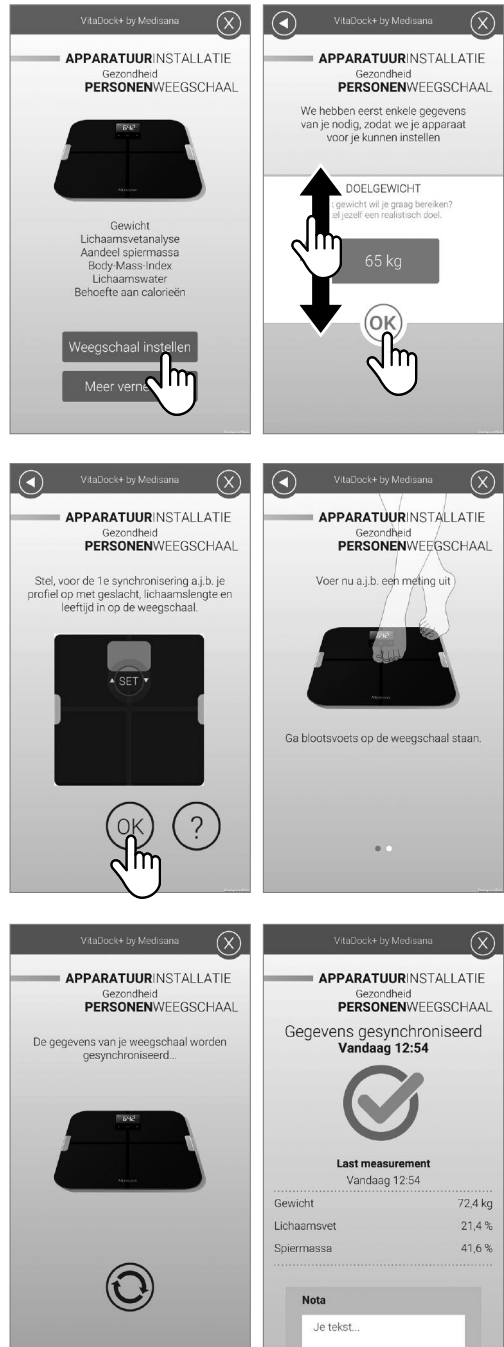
VitaDock+ by Medisana

APPARATUURINSTALLATIE
Gezondheid
PERSONENWEEGSCHAAL

Gewicht
Lichaamsvetanalyse
Aandeel spiermassa
Body-Mass-Index
Lichaamswater
Behoefte aan calorieën

Weegschaal instellen

Meer verne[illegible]

VitaDock+ by Medisana

APPARATUURINSTALLATIE
Gezondheid
PERSONENWEEGSCHAAL

We hebben eerst enkele gegevens van je nodig, zodat we je apparaat voor je kunnen instellen

DOELGEWICHT
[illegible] gewicht wil je graag bereiken?
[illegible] jezelf een realistisch doel.

65 kg

OK

VitaDock+ by Medisana

APPARATUURINSTALLATIE
Gezondheid
PERSONENWEEGSCHAAL

Stel, voor de 1e synchronisering a.j.b. je profiel op met geslacht, lichaamslengte en leeftijd in op de weegschaal.

SET

OK

?

VitaDock+ by Medisana

APPARATUURINSTALLATIE
Gezondheid
PERSONENWEEGSCHAAL

Voer nu a.j.b. een meting uit

Ga blootsvoets op de weegschaal staan.

VitaDock+ by Medisana

APPARATUURINSTALLATIE
Gezondheid
PERSONENWEEGSCHAAL

De gegevens van je weegschaal worden gesynchroniseerd...

VitaDock+ by Medisana

APPARATUURINSTALLATIE
Gezondheid
PERSONENWEEGSCHAAL

Gegevens gesynchroniseerd
Vandaag 12:54

Last measurement
Vandaag 12:54

| Gewicht | 72,4 kg |
|---|---|
| Lichaamsvet | 21,4 % |
| Spiermassa | 41,6 % |

Nota
Je tekst...